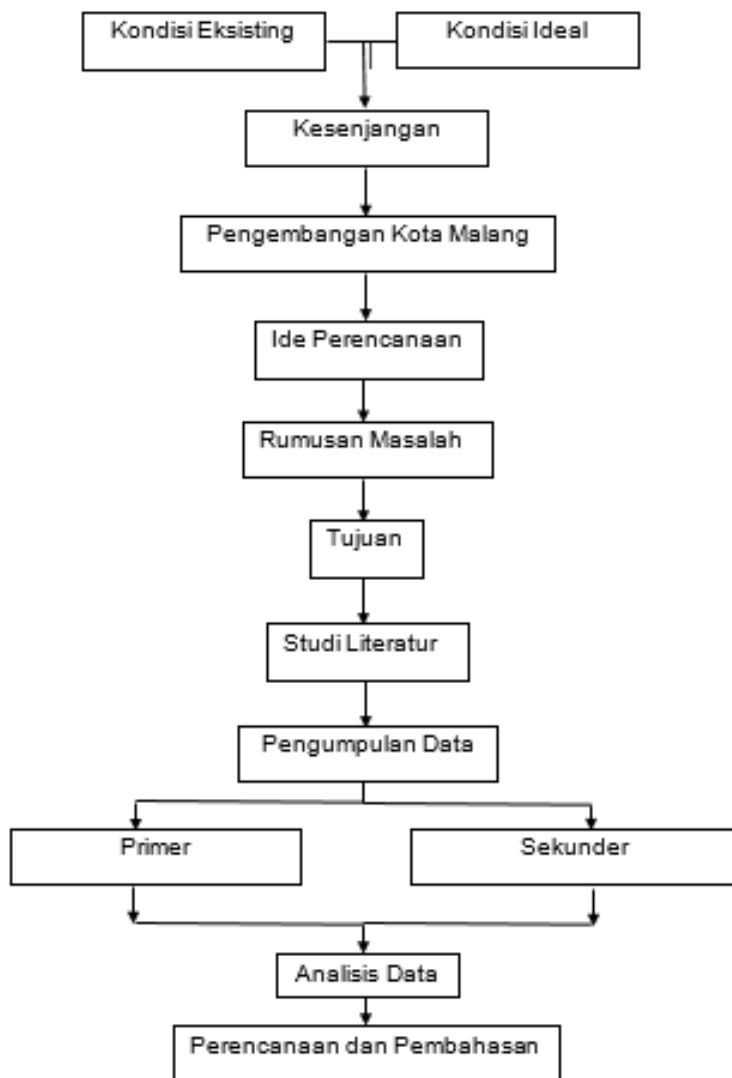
Kondisi Eksisting

Kondisi Ideal

Kesenjangan

Pengembangan Kota Malang

Ide Perencanaan

Rumusan Masalah

Tujuan

Studi Literatur

Pengumpulan Data

Primer

Sekunder

Analisis Data

Perencanaan dan Pembahasan